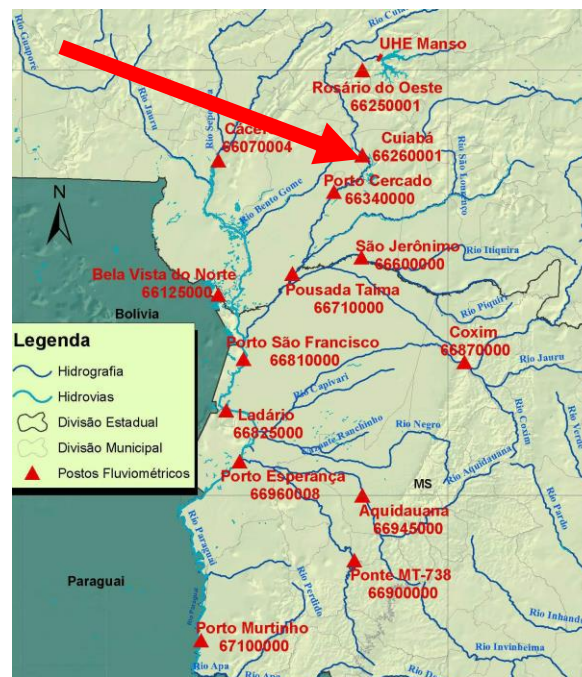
Rio Guaporé
Rio Cuiabá
UHE Manso
Rosário do Oeste
66250001
Rio Jauru
Rio Sepotuba
Cáceres
66070004
Cuiabá
66260001
Rio São Lourenço
Rio Bento Gome
Porto Cercado
66340000
N
São Jerônimo
66600000
Rio Itiquira
Bela Vista do Norte
66125000
Pousada Taima
66710000
Bolivia
Rio Piquiri
Legenda
Hidrografia
Hidrovias
Divisão Estadual
Divisão Municipal
Postos Fluviométricos
Porto São Francisco
66810000
Coxim
66870000
Rio Jauru
Rio Capivari
Rio Coxim
Rio Verde
Ladário
66825000
Rio Negro
Rio Aquidauana
MS
Porto Esperança
66960008
Aquidauana
66945000
Rio Pardo
Rio Paraguai
Paraguai
Ponte MT-738
66900000
Rio Perdido
Rio Inhanduí
Porto Murtinho
67100000
Rio Apa
Rio Invinheima